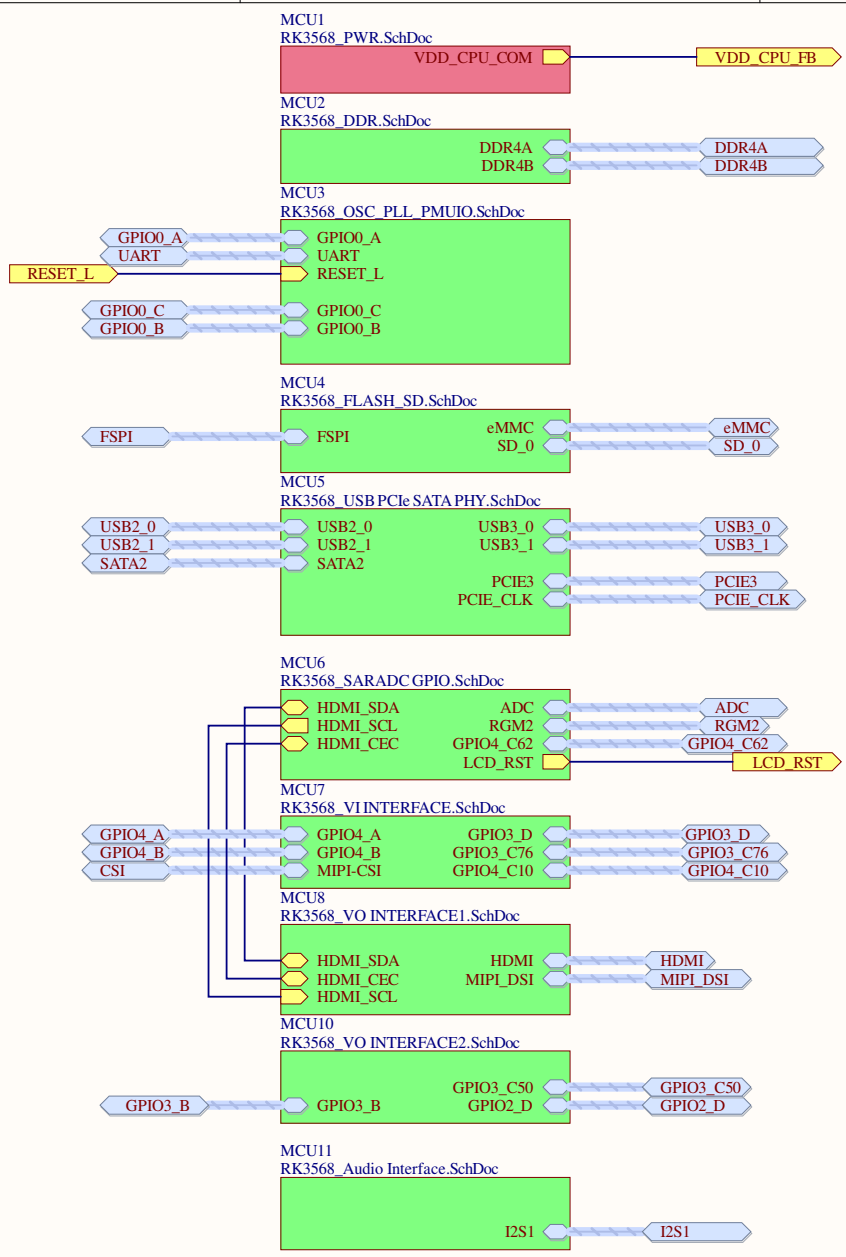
MCU1
RK3568_PWR.SchDoc
VDD_CPU_COM
VDD_CPU_FB

MCU2
RK3568_DDR.SchDoc
DDR4A
DDR4B
DDR4A
DDR4B

MCU3
RK3568_OSC_PLL_PMUIO.SchDoc
GPIO0_A
UART
RESET_L
GPIO0_A
UART
RESET_L
GPIO0_C
GPIO0_B
GPIO0_C
GPIO0_B

MCU4
RK3568_FLASH_SD.SchDoc
FSPI
FSPI
eMMC
SD_0
eMMC
SD_0

MCU5
RK3568_USB PCIe SATA PHY.SchDoc
USB2_0
USB2_1
SATA2
USB2_0
USB2_1
SATA2
USB3_0
USB3_1
USB3_0
USB3_1
PCIE3
PCIE_CLK
PCIE3
PCIE_CLK

MCU6
RK3568_SARADC GPIO.SchDoc
HDMI_SDA
HDMI_SCL
HDMI_CEC
ADC
RGM2
GPIO4_C62
LCD_RST
ADC
RGM2
GPIO4_C62
LCD_RST

MCU7
RK3568_VI INTERFACE.SchDoc
GPIO4_A
GPIO4_B
CSI
GPIO4_A
GPIO4_B
MIPI-CSI
GPIO3_D
GPIO3_C76
GPIO4_C10
GPIO3_D
GPIO3_C76
GPIO4_C10

MCU8
RK3568_VO INTERFACE1.SchDoc
HDMI_SDA
HDMI_CEC
HDMI_SCL
HDMI
MIPI_DSI
HDMI
MIPI_DSI

MCU10
RK3568_VO INTERFACE2.SchDoc
GPIO3_B
GPIO3_B
GPIO3_C50
GPIO2_D
GPIO3_C50
GPIO2_D

MCU11
RK3568_Audio Interface.SchDoc
I2S1
I2S1